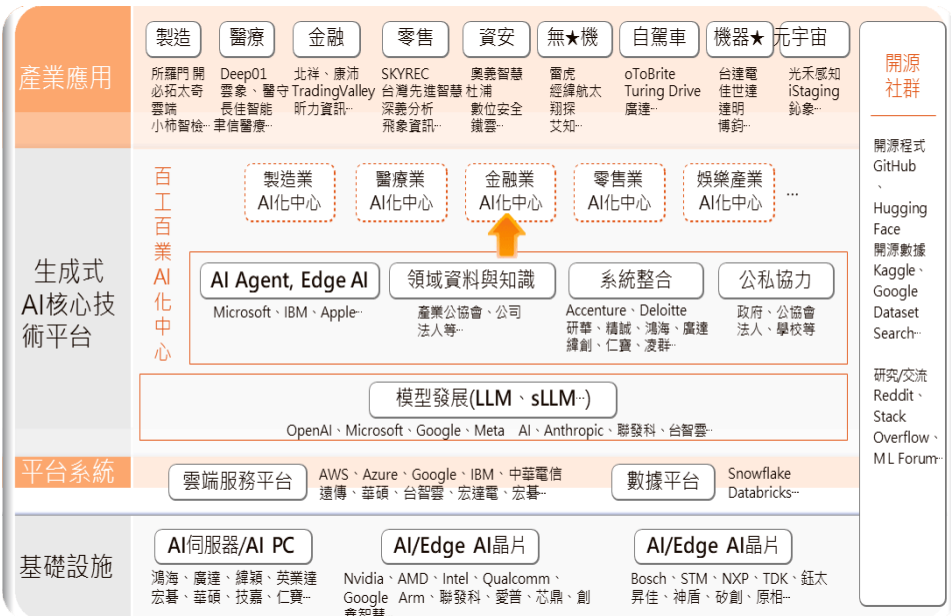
產業應用

製造
所羅門 開必拓太奇 雲端 小柿智檢…

醫療
Deep01 雲象、醫守 長佳智能 聿信醫療…

金融
北祥、康沛 TradingValley 昕力資訊…

零售
SKYREC 台灣先進智慧 深蓁分析 飛象資訊…

資安
奧義智慧 杜浦 數位安全 鐵雲…

無★機
雷虎 經緯航太 翔探 艾知…

自駕車
oToBrite Turing Drive 廣達…

機器★
台達電 佳世達 達明 博鈞…

元宇宙
光禾感知 iStaging 鈊象…

開源社群

開源程式 GitHub 、 Hugging Face 開源數據 Kaggle、 Google Dataset Search…

研究/交流 Reddit、 Stack Overflow、 M L Forum…

生成式AI核心技術平台

百工百業AI化中心

製造業 AI化中心
醫療業 AI化中心
金融業 AI化中心
零售業 AI化中心
娛樂產業 AI化中心
…

AI Agent, Edge AI
Microsoft、IBM、Apple…

領域資料與知識
產業公協會、公司法人等…

系統整合
Accenture、Deloitte 研華、精誠、鴻海、廣達 緯創、仁寶、凌群…

公私協力
政府、公協會 法人、學校等

模型發展(LLM、sLLM…)
OpenAI、Microsoft、Google、Meta AI、Anthropic、聯發科、台智雲…

平台系統

雲端服務平台
AWS、Azure、Google、IBM、中華電信 遠傳、華碩、台智雲、宏達電、宏碁…

數據平台
Snowflake Databricks…

基礎設施

AI伺服器/AI PC
鴻海、廣達、緯穎、英業達 宏碁、華碩、技嘉、仁寶…

AI/Edge AI晶片
Nvidia、AMD、Intel、Qualcomm、 Google Arm、聯發科、愛普、芯鼎、創意智慧…

AI/Edge AI晶片
Bosch、STM、NXP、TDK、鈺太 昇佳、神盾、矽創、原相…